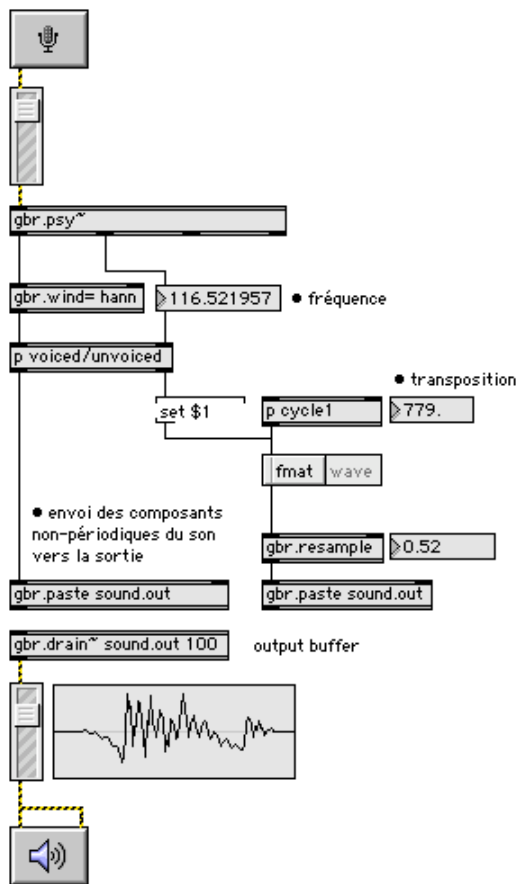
gbr.psy~

gbr.wind= hann

116.521957

• fréquence

p voiced/unvoiced

• transposition

set $1

p cycle1

779.

fmat

wave

• envoi des composants non-périodiques du son vers la sortie

gbr.resample

0.52

gbr.paste sound.out

gbr.paste sound.out

gbr.drain~ sound.out 100

output buffer